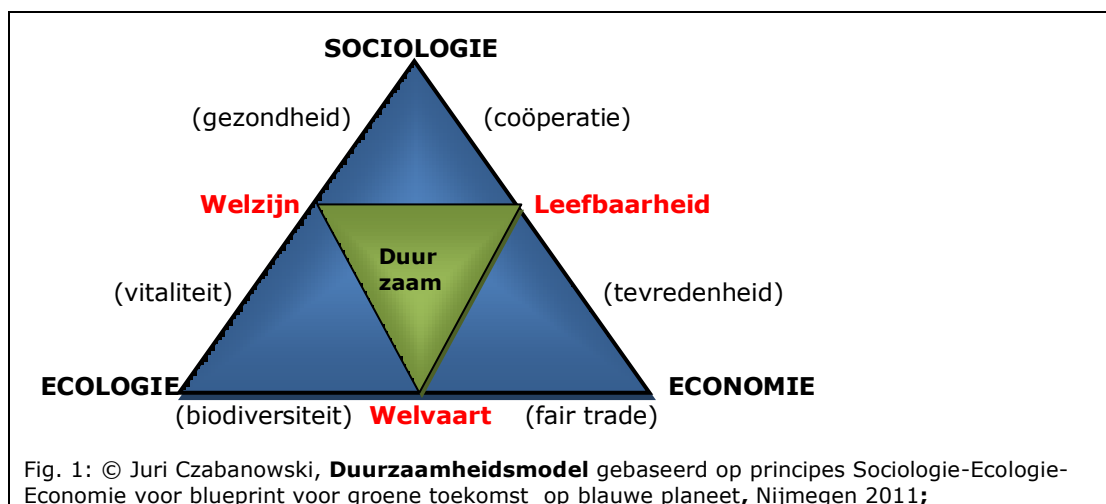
SOCIOLOGIE

(gezondheid)

(coöperatie)

Welzijn

Leefbaarheid

Duur zaam

(vitaliteit)

(tevredenheid)

ECOLOGIE

ECONOMIE

(biodiversiteit)

Welvaart

(fair trade)

Fig. 1: © Juri Czabanowski, **Duurzaamheidsmodel** gebaseerd op principes Sociologie-Ecologie-Economie voor blueprint voor groene toekomst op blauwe planeet, Nijmegen 2011;